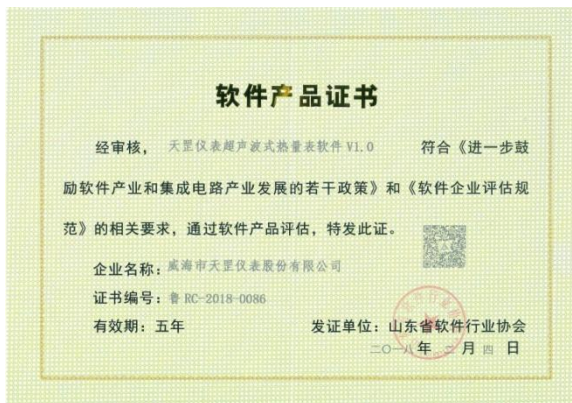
软件产品证书

经审核，天罡仪表超声波式热量表软件 V1.0 符合《进一步鼓励软件产业和集成电路产业发展的若干政策》和《软件企业评估规范》的相关要求，通过软件产品评估，特发此证。

企业名称：威海市天罡仪表股份有限公司

证书编号：鲁 RC-2018-0086

有效期：五年

发证单位：山东省软件行业协会

二〇一八年 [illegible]月 四 日